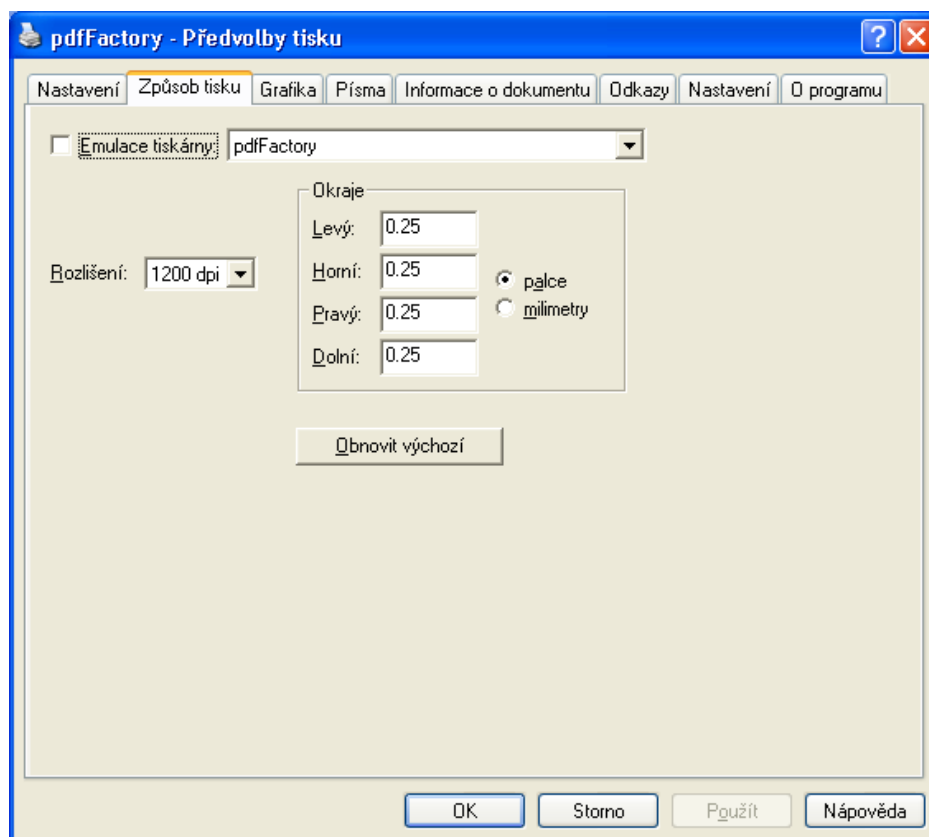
pdfFactory - Předvolby tisku

?

Nastavení | Způsob tisku | Grafika | Písma | Informace o dokumentu | Odkazy | Nastavení | O programu

Emulace tiskárny: pdfFactory

Okraje

Levý: 0.25

Rozlišení: 1200 dpi

Horní: 0.25

palce

milimetry

Pravý: 0.25

Dolní: 0.25

Obnovit výchozí

OK

Storno

Použít

Nápověda